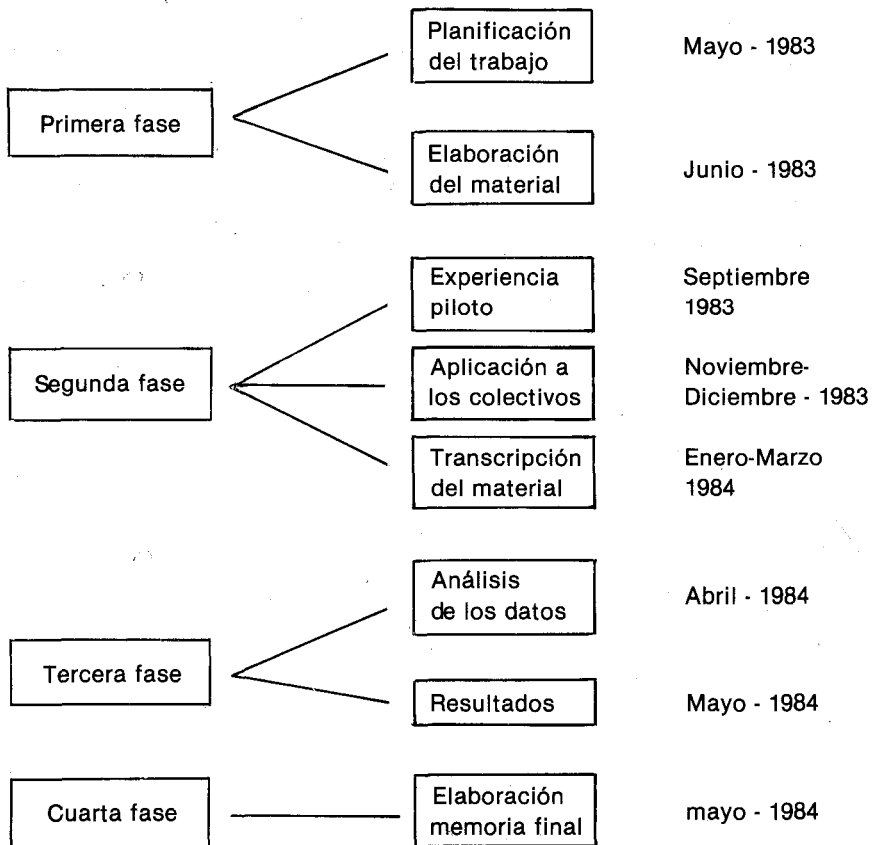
Primera fase

Planificación del trabajo

Mayo - 1983

Elaboración del material

Junio - 1983

Segunda fase

Experiencia piloto

Septiembre 1983

Aplicación a los colectivos

Noviembre-Diciembre - 1983

Transcripción del material

Enero-Marzo 1984

Tercera fase

Análisis de los datos

Abril - 1984

Resultados

Mayo - 1984

Cuarta fase

Elaboración memoria final

mayo - 1984